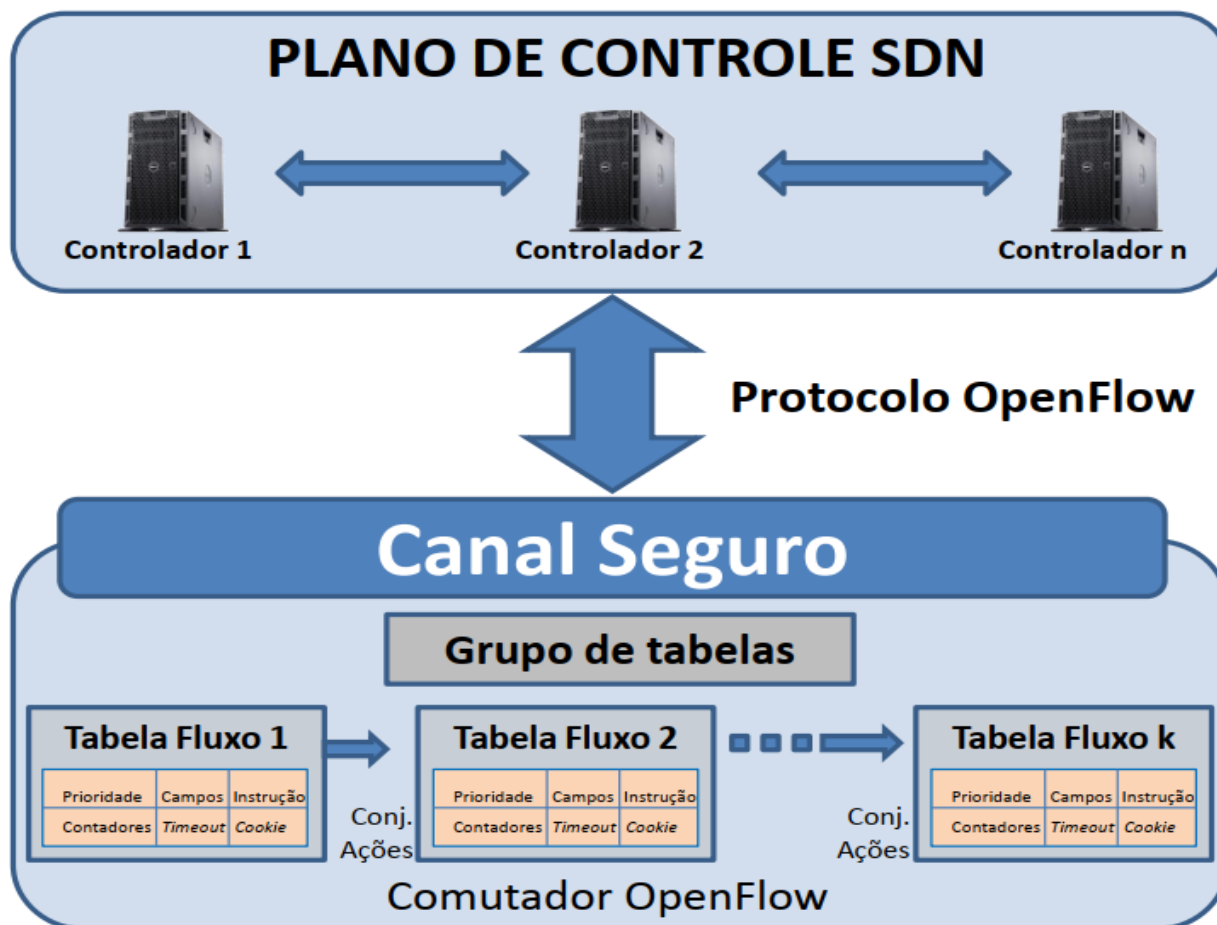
PLANO DE CONTROLE SDN

Controlador 1

Controlador 2

Controlador n

Protocolo OpenFlow

Canal Seguro

Grupo de tabelas

Tabela Fluxo 1

| Prioridade | Campos | Instrução |
|---|---|---|
| Contadores | *Timeout* | *Cookie* |

Conj. Ações

Tabela Fluxo 2

| Prioridade | Campos | Instrução |
|---|---|---|
| Contadores | *Timeout* | *Cookie* |

Conj. Ações

Tabela Fluxo k

| Prioridade | Campos | Instrução |
|---|---|---|
| Contadores | *Timeout* | *Cookie* |

Comutador OpenFlow